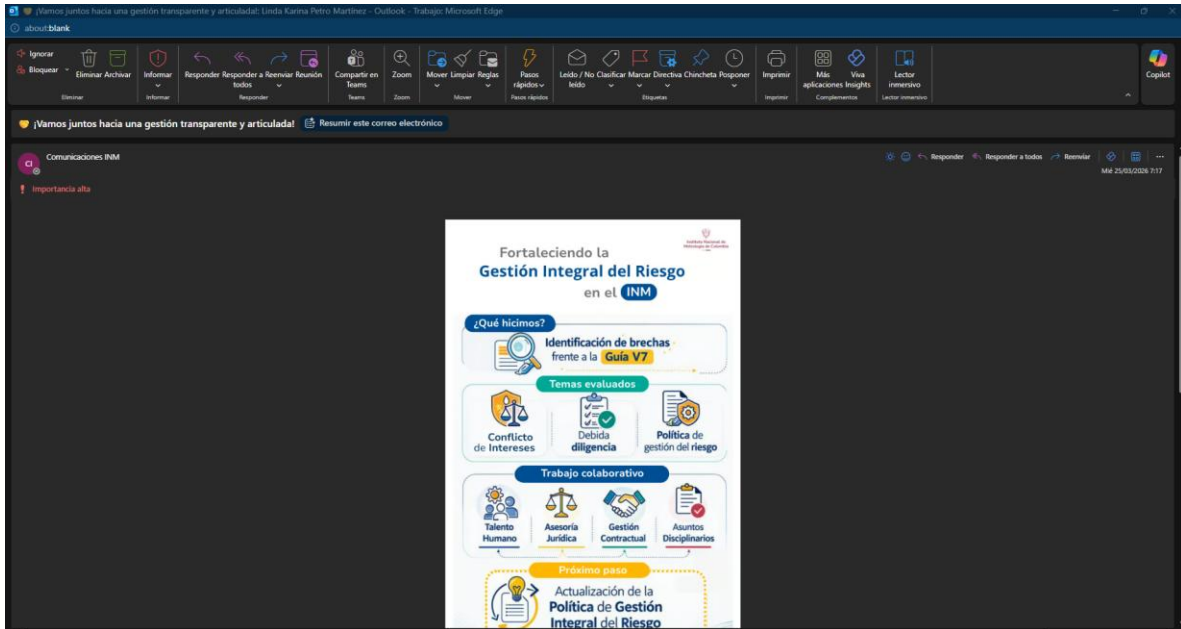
¡Vamos juntos hacia una gestión transparente y articulada!: Linda Karina Petro Martínez - Outlook - Trabajo: Microsoft Edge

about:blank

Ignorar
Bloquear
Eliminar Archivar
Eliminar
Informar
Informar
Responder Responder a todos Reenviar Reunión
Responder
Compartir en Teams
Teams
Zoom
Zoom
Mover Limpiar Reglas
Mover
Pasos rápidos
Pasos rápidos
Leído / No leído Clasificar Marcar Directiva Chincheta Posponer
Etiquetas
Imprimir
Imprimir
Más aplicaciones Viva Insights
Complementos
Lector inmersivo
Lector inmersivo
Copilot

¡Vamos juntos hacia una gestión transparente y articulada! Resumir este correo electrónico

CI
Comunicaciones INM
Responder Responder a todos Reenviar
Mié 25/03/2026 7:17
Importancia alta

Instituto Nacional de Metrología de Colombia

Fortaleciendo la
Gestión Integral del Riesgo
en el INM

¿Qué hicimos?
Identificación de brechas frente a la Guía V7

Temas evaluados
Conflicto de Intereses
Debida diligencia
Política de gestión del riesgo

Trabajo colaborativo
Talento Humano
Asesoría Jurídica
Gestión Contractual
Asuntos Disciplinarios

Próximo paso
Actualización de la Política de Gestión Integral del Riesgo